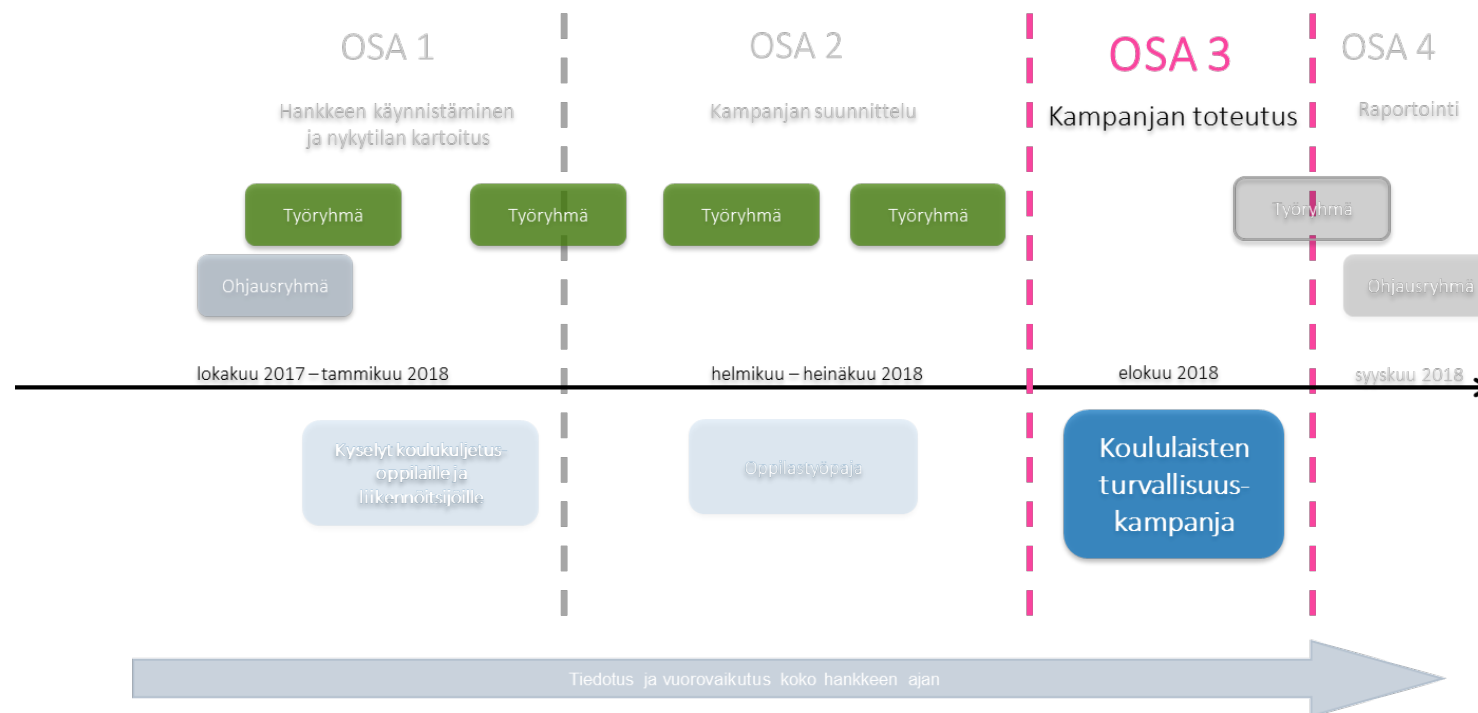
OSA 1

Hankkeen käynnistäminen ja nykytilan kartoitus

Työryhmä

Työryhmä

Ohjausryhmä

lokakuu 2017 – tammikuu 2018

Kyselyt koulukuljetusoppilaille ja liikennöitsijöille

OSA 2

Kampanjan suunnittelu

Työryhmä

Työryhmä

helmikuu – heinäkuu 2018

Oppilastyöpaja

OSA 3

Kampanjan toteutus

elokuu 2018

Koululaisten turvallisuuskampanja

OSA 4

Raportointi

Työryhmä

Ohjausryhmä

syyskuu 2018

Tiedotus ja vuorovaikutus koko hankkeen ajan